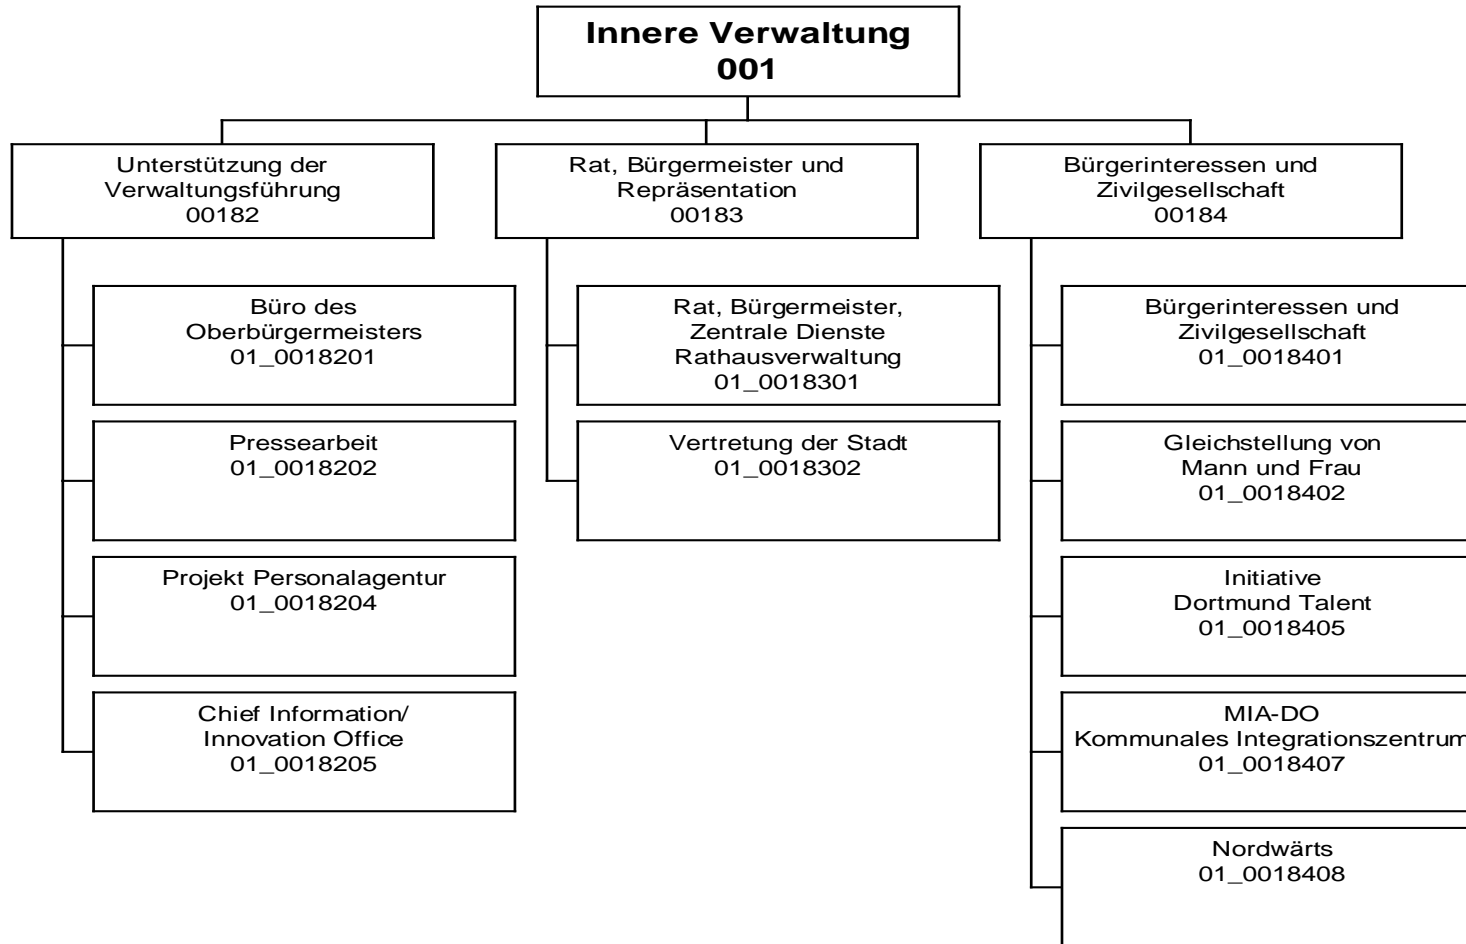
Innere Verwaltung
001

Unterstützung der Verwaltungsführung
00182

Büro des Oberbürgermeisters
01_0018201

Pressearbeit
01_0018202

Projekt Personalagentur
01_0018204

Chief Information/ Innovation Office
01_0018205

Rat, Bürgermeister und Repräsentation
00183

Rat, Bürgermeister, Zentrale Dienste Rathausverwaltung
01_0018301

Vertretung der Stadt
01_0018302

Bürgerinteressen und Zivilgesellschaft
00184

Bürgerinteressen und Zivilgesellschaft
01_0018401

Gleichstellung von Mann und Frau
01_0018402

Initiative Dortmund Talent
01_0018405

MIA-DO
Kommunales Integrationszentrum
01_0018407

Nordwärts
01_0018408